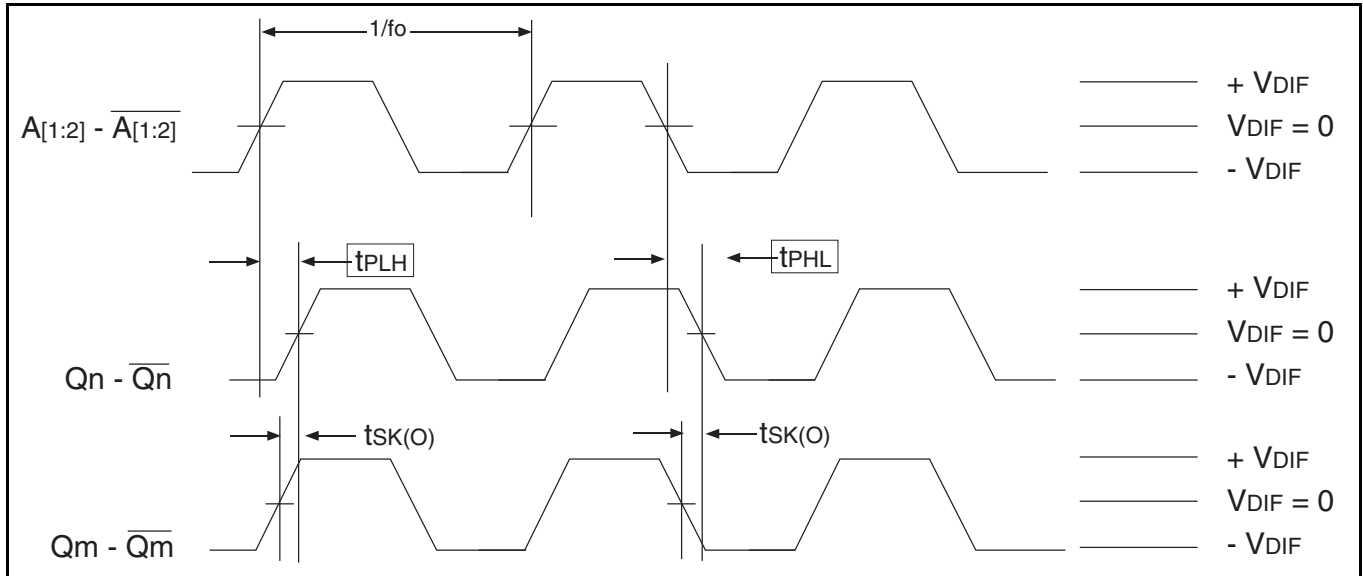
1/fo

$A_{[1:2]} - \overline{A_{[1:2]}}$

+ $V_{DIF}$

$V_{DIF} = 0$

- $V_{DIF}$

$t_{PLH}$

$t_{PHL}$

$Qn - \overline{Qn}$

+ $V_{DIF}$

$V_{DIF} = 0$

- $V_{DIF}$

$t_{SK(O)}$

$t_{SK(O)}$

$Qm - \overline{Qm}$

+ $V_{DIF}$

$V_{DIF} = 0$

- $V_{DIF}$